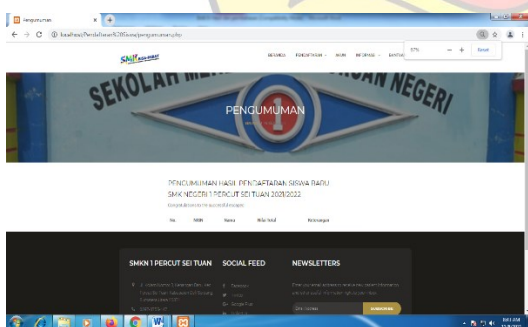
Pengumuman
localhost/PendaftaranSiswa/pengumuman.php
SMK
BERANDA PENDAFTARAN MASUK INFORMASI BANTUAN
67% − + Reset
SEKOLAH ME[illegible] NEGERI
PENGUMUMAN
PENGUMUMAN HASIL PENDAFTARAN SISWA BARU SMK NEGERI 1 PERCUT SEI TUAN 2021/2022
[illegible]
| No | NISN | Nama | Nilai Total | Keterangan |
|---|---|---|---|---|

SMKN 1 PERCUT SEI TUAN
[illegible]
SOCIAL FEED
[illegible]
NEWSLETTERS
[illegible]
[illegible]
SUBSCRIBE